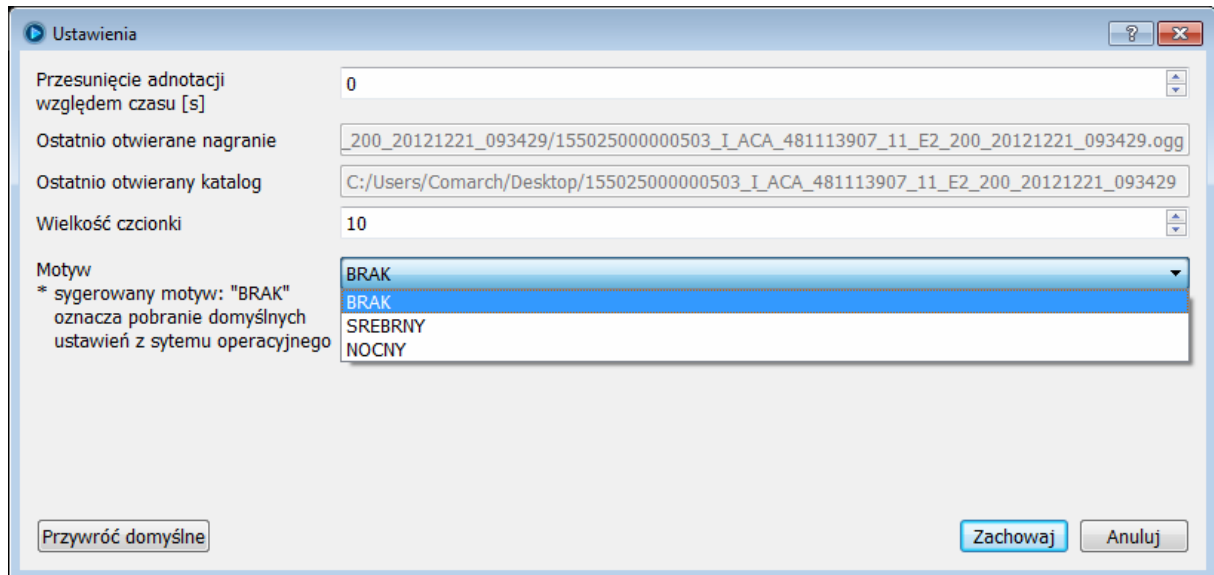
Ustawienia

?

Przesunięcie adnotacji względem czasu [s]

0

Ostatnio otwierane nagranie

_200_20121221_093429/155025000000503_I_ACA_481113907_11_E2_200_20121221_093429.ogg

Ostatnio otwierany katalog

C:/Users/Comarch/Desktop/155025000000503_I_ACA_481113907_11_E2_200_20121221_093429

Wielkość czcionki

10

Motyw
* sygerowany motyw: "BRAK" oznacza pobranie domyślnych ustawień z sytemu operacyjnego

BRAK

BRAK
SREBRNY
NOCNY

Przywróć domyślne

Zachowaj

Anuluj